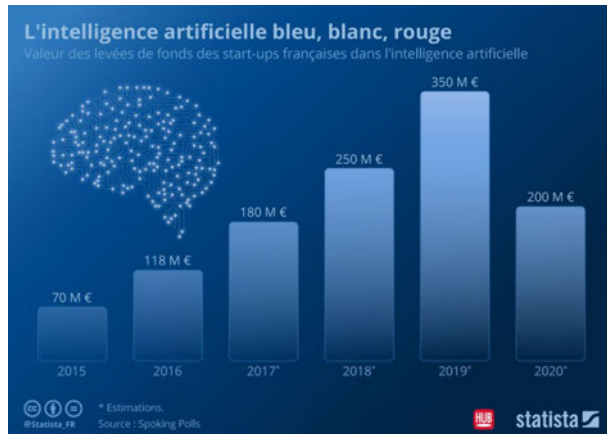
L'intelligence artificielle bleu, blanc, rouge
Valeur des levées de fonds des start-ups françaises dans l'intelligence artificielle

70 M €
118 M €
180 M €
250 M €
350 M €
200 M €

2015
2016
2017*
2018*
2019*
2020*

@Statista_FR
* Estimations.
Source : Spoking Polls
HUB
statista